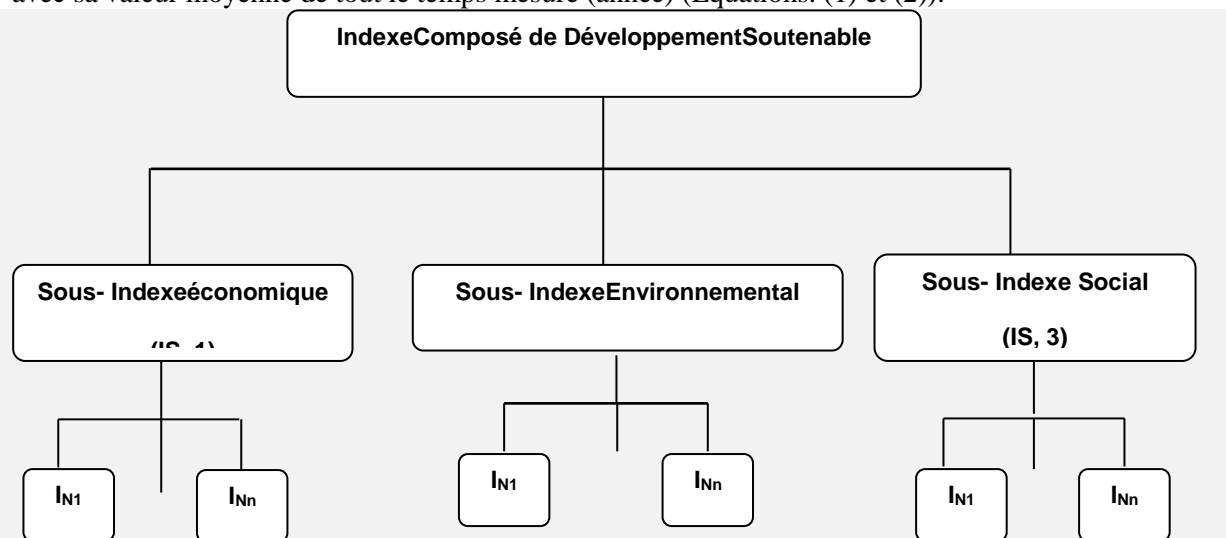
avec sa valeur moyenne de tout le temps mesuré (année) (Équations: (1) et (2)).

IndexeComposé de DéveloppementSoutenable

Sous- Indexeéconomique

(IS, 1)

Sous- IndexeEnvironnemental

Sous- Indexe Social

(IS, 3)

$I_{N1}$

$I_{Nn}$

$I_{N1}$

$I_{Nn}$

$I_{N1}$

$I_{Nn}$